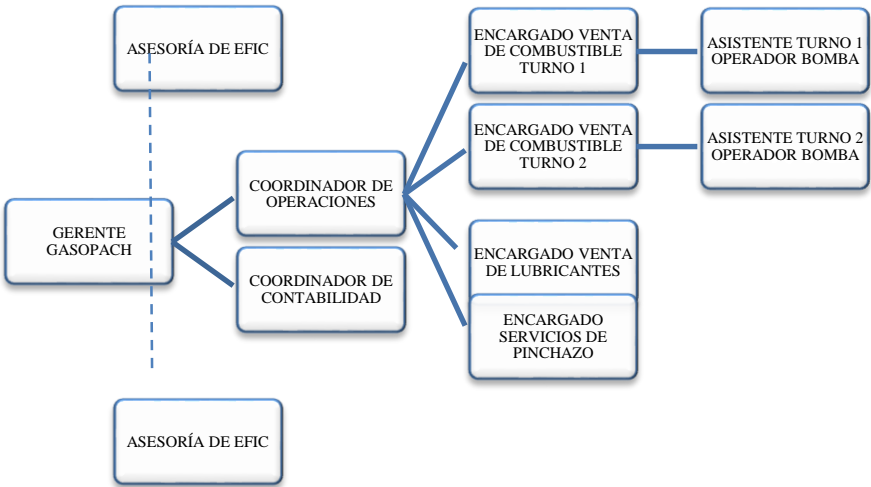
ASESORÍA DE EFIC

GERENTE GASOPACH

COORDINADOR DE OPERACIONES

COORDINADOR DE CONTABILIDAD

ENCARGADO VENTA DE COMBUSTIBLE TURNO 1

ASISTENTE TURNO 1 OPERADOR BOMBA

ENCARGADO VENTA DE COMBUSTIBLE TURNO 2

ASISTENTE TURNO 2 OPERADOR BOMBA

ENCARGADO VENTA DE LUBRICANTES

ENCARGADO SERVICIOS DE PINCHAZO

ASESORÍA DE EFIC